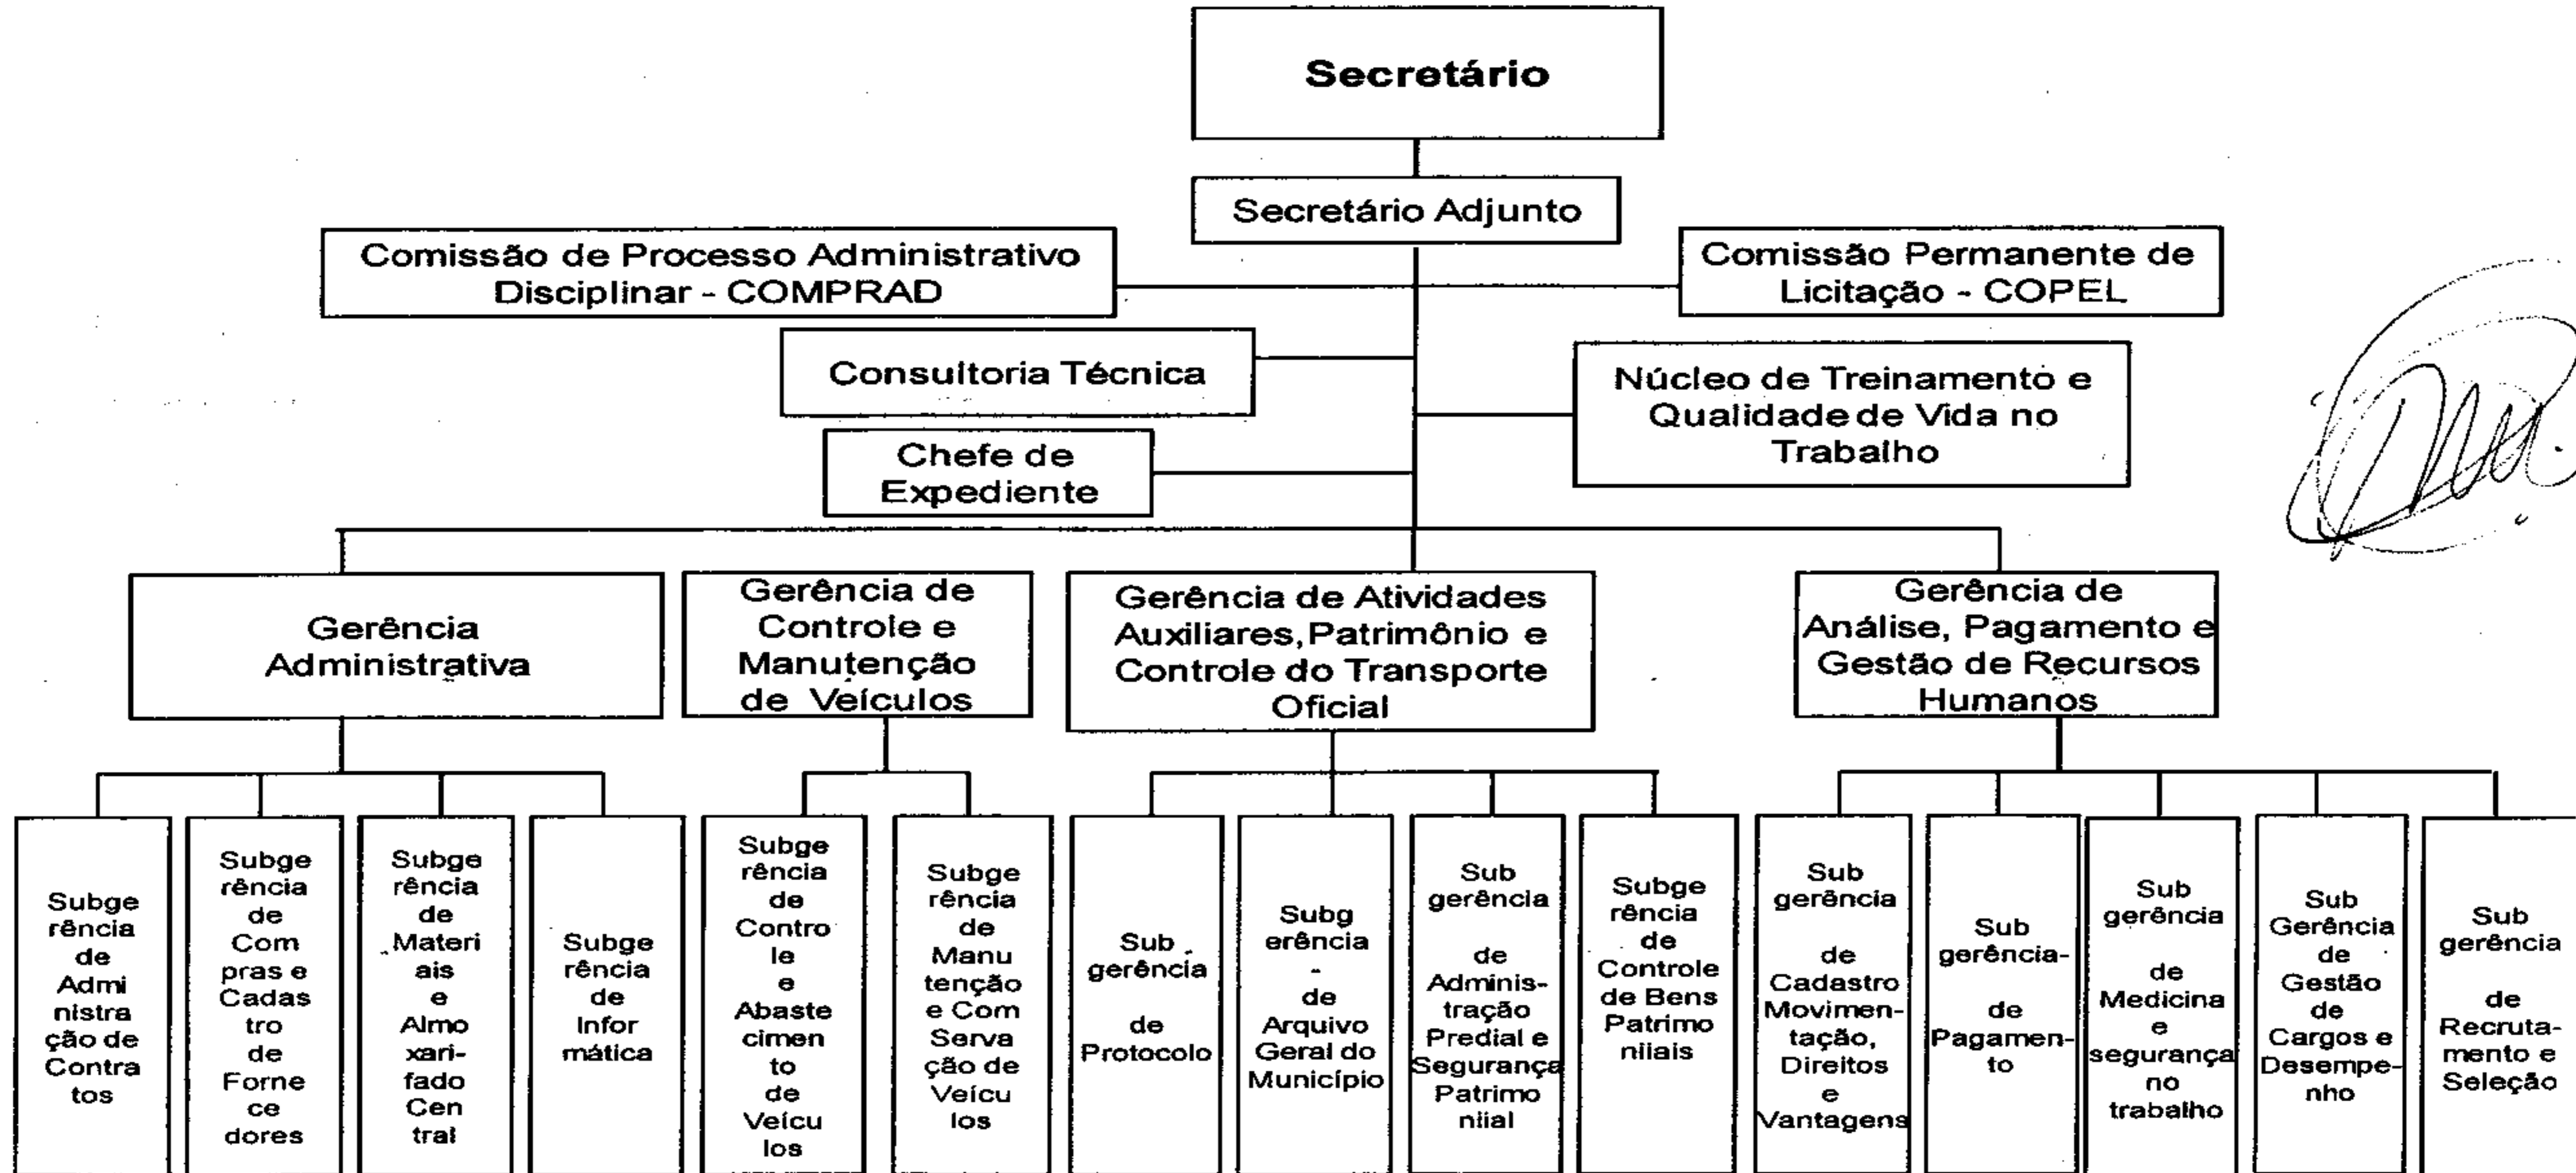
Secretário

Secretário Adjunto

Comissão de Processo Administrativo Disciplinar - COMPRAD

Comissão Permanente de Licitação - COPEL

Consultoria Técnica

Núcleo de Treinamento e Qualidade de Vida no Trabalho

Chefe de Expediente

Gerência Administrativa

Gerência de Controle e Manutenção de Veículos

Gerência de Atividades Auxiliares, Patrimônio e Controle do Transporte Oficial

Gerência de Análise, Pagamento e Gestão de Recursos Humanos

Subgerência de Administração de Contratos

Subgerência de Compras e Cadastro de Fornecedores

Subgerência de Materiais e Almoxarifado Central

Subgerência de Informática

Subgerência de Controle e Abastecimento de Veículos

Subgerência de Manutenção e Com Servação de Veículos

Sub gerência de Protocolo

Subgerência - de Arquivo Geral do Município

Sub gerência de Adminis-tração Predial e Segurança Patrimoniial

Subgerência de Controle de Bens Patrimoniiais

Sub gerência de Cadastro Movimen-tação, Direitos e Vantagens

Sub gerência- de Pagamen-to

Sub gerência de Medicina e segurança no trabalho

Sub Gerência de Gestão de Cargos e Desempe-nho

Sub gerência de Recruta-mento e Seleção